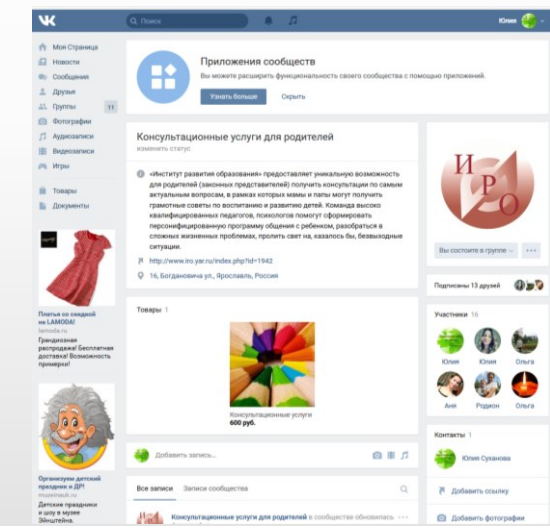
Поиск

Юлия

Моя Страница
Новости
Сообщения
Друзья
Группы 11
Фотографии
Аудиозаписи
Видеозаписи
Игры

Товары
Документы

Платья со скидкой на LAMODA!
lamoda.ru
Грандиозная распродажа! Бесплатная доставка! Возможность примерки!

Организуем детский праздник в ДР!
museinauki.ru
Детские праздники и шоу в музее Эйнштейна.

Приложения сообществ
Вы можете расширить функциональность своего сообщества с помощью приложений.
Узнать больше
Скрыть

Консультационные услуги для родителей
изменить статус

«Институт развития образования» предоставляет уникальную возможность для родителей (законных представителей) получить консультации по самым актуальным вопросам, в рамках которых мамы и папы могут получить грамотные советы по воспитанию и развитию детей. Команда высоко квалифицированных педагогов, психологов помогут сформировать персонифицированную программу общения с ребенком, разобраться в сложных жизненных проблемах, пролить свет на, казалось бы, безвыходные ситуации.

http://www.iro.yar.ru/index.php?id=1942
16, Богдановича ул., Ярославль, Россия

ИРО

Вы состоите в группе

Подписаны 13 друзей

Товары 1

Консультационные услуги
600 руб.

Участники 16
Юлия Юлия Ольга
Аня Родион Ольга

Контакты 1
Юлия Суханова

Добавить ссылку
Добавить фотографии

Добавить запись...

Все записи Записи сообщества

Консультационные услуги для родителей в сообществе обновилась